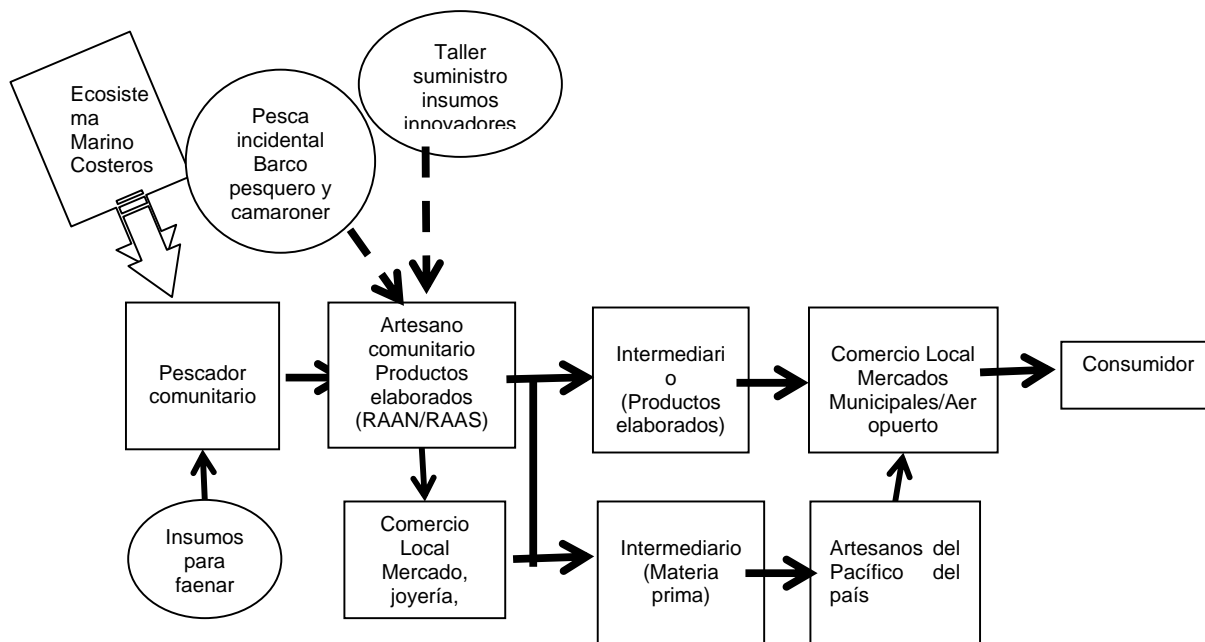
Ecosistema Marino Costeros

Pesca incidental Barco pesquero y camaroner

Taller suministro insumos innovadores

Pescador comunitario

Artesano comunitario Productos elaborados (RAAN/RAAS)

Intermediario (Productos elaborados)

Comercio Local Mercados Municipales/Aeropuerto

Consumidor

Insumos para faenar

Comercio Local Mercado, joyería,

Intermediario (Materia prima)

Artesanos del Pacífico del país